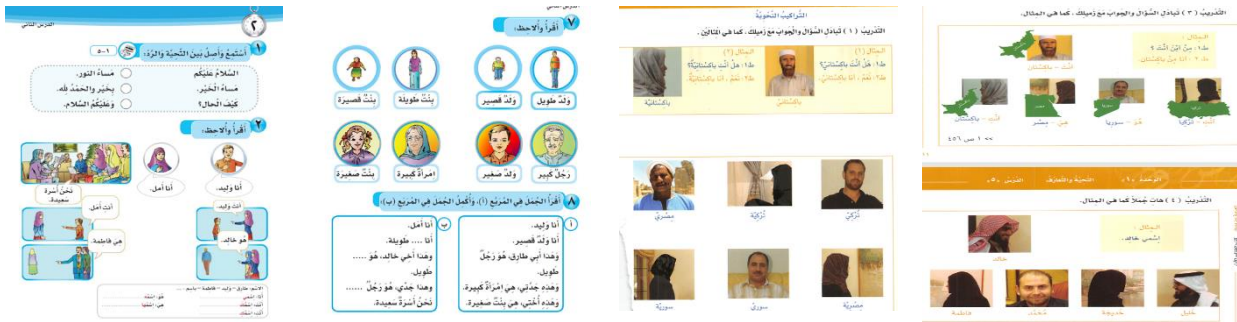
الدرس الثاني

٢

١ أستمِعُ وأصِلُ بينَ التَّحيَّةِ والرَّدِّ:

السَّلامُ عليكم
مساءُ الخَيْر.
كيفَ الحالُ؟

مساءُ النّور.
بخَيْرٍ والحمدُ لله.
وعليكمُ السَّلام.

٢ أقرأُ وألاحِظُ:

أنا وليد.
أنا أمل.
نحنُ أسرةٌ سعيدةٌ.
أنتَ أمل.
أنتَ وليد.
هو خالد.
هي فاطمة.

٧ أقرأُ وألاحِظُ:

ولدٌ طويل
ولدٌ قصير
بنتٌ طويلة
بنتٌ قصيرة
رجلٌ كبير
ولدٌ صغير
امرأةٌ كبيرة
بنتٌ صغيرة

٨ أقرأُ الجُمَلَ في المربَّعِ (أ)، وأكمِلُ الجُمَلَ في المربَّعِ (ب).

أ
أنا وليد.
أنا وَلَدٌ قصير.
وهذا أبي طارق، هُوَ رَجُلٌ طويل.
وهذه جدَّتي، هي امرأةٌ كبيرة.
وهذه أختي، هي بنتٌ صغيرة.

ب
أنا أمل.
أنا ..... طويلة.
وهذا أخي خالد، هُوَ ..... طويل.
وهذا جدّي، هُوَ رَجُلٌ .....
نحنُ أسرةٌ سعيدةٌ.

التراكيب النحوية

التدريب (١) تبادل السؤال والجواب مع زميلك، كما في المثالين:

المثال (١)
ط١: هَلْ أنتَ باكستانيّ؟
ط٢: نَعَمْ، أنا باكستانيّ.

المثال (٢)
ط١: هَلْ أنتِ باكستانيّة؟
ط٢: نَعَمْ، أنا باكستانيّة.

باكستانيّ
باكستانيّة

مصريّ
تركيّة
تركيّ
مصريّة
سوريّ
سوريّة

التدريب (٣) تبادل السؤال والجواب مع زميلك، كما في المثال:

المثال:
ط١: مِنْ أيْنَ أنتَ؟
ط٢: أنا مِنْ باكستان.

أنتَ - باكستان
أنتِ - تركيا
أنتَ - سوريا
هيَ - مصر

الوحدة
التحية والتعارف
الدرس

التدريب (٤) هات جملاً كما في المثال:

المثال:
اسْمي خالد.

خالد
خليل
خديجة
فاطمة